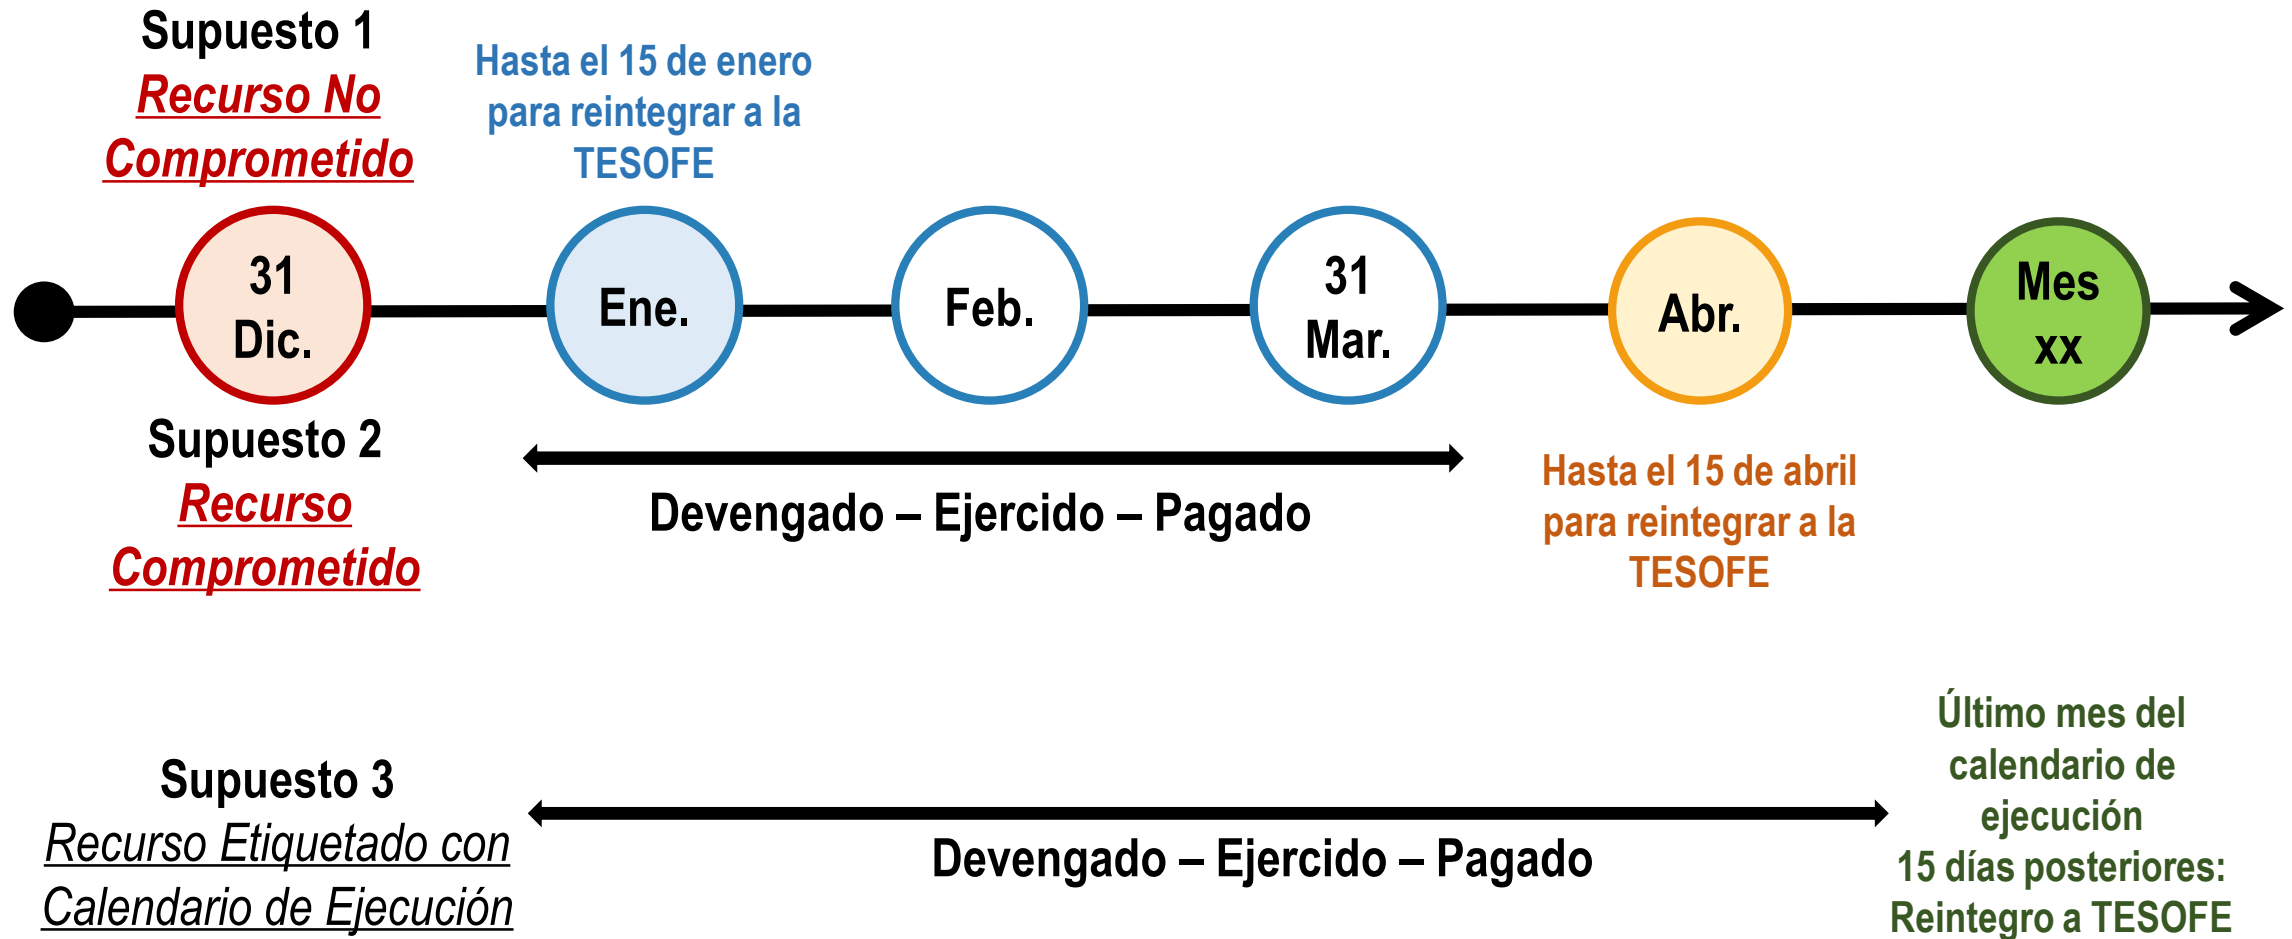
Supuesto 1
Recurso No Comprometido

Hasta el 15 de enero para reintegrar a la TESOFE

31 Dic.

Ene.

Feb.

31 Mar.

Abr.

Mes xx

Supuesto 2
Recurso Comprometido

Devengado – Ejercido – Pagado

Hasta el 15 de abril para reintegrar a la TESOFE

Supuesto 3
Recurso Etiquetado con Calendario de Ejecución

Devengado – Ejercido – Pagado

Último mes del calendario de ejecución
15 días posteriores: Reintegro a TESOFE